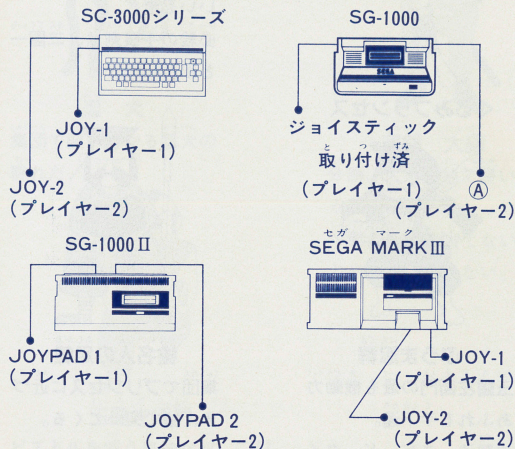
SC-3000シリーズ

JOY-1
(プレイヤー1)

JOY-2
(プレイヤー2)

SG-1000

SEGA

ジョイスティック
取り付け済
(プレイヤー1)

Ⓐ
(プレイヤー2)

SG-1000 II

JOYPAD 1
(プレイヤー1)

JOYPAD 2
(プレイヤー2)

SEGA MARK III

JOY-1
(プレイヤー1)

JOY-2
(プレイヤー2)